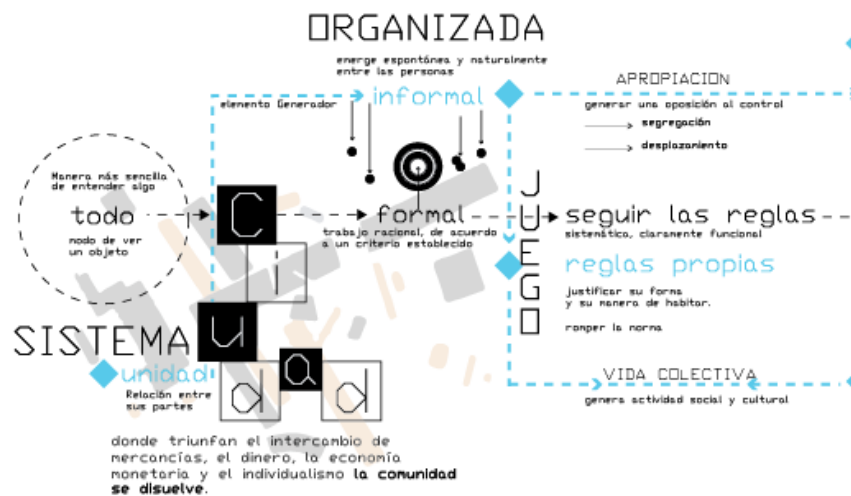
ORGANIZADA

energe espontánea y naturalmente entre las personas

elemento Generador

informal

APROPIACION

generar una oposición al control

segregación

desplazamiento

Manera más sencilla de entender algo

todo

modo de ver un objeto

C

formal

trabajo racional, de acuerdo a un criterio establecido

J U E G O

seguir las reglas

sistemático, claramente funcional

reglas propias

justificar su forma y su manera de habitar.

romper la norma

i

SISTEMA

u

unidad

Relación entre sus partes

a

d

d

VIDA COLECTIVA

genera actividad social y cultural

donde triunfan el intercambio de mercancías, el dinero, la economía monetaria y el individualismo la comunidad se disuelve.